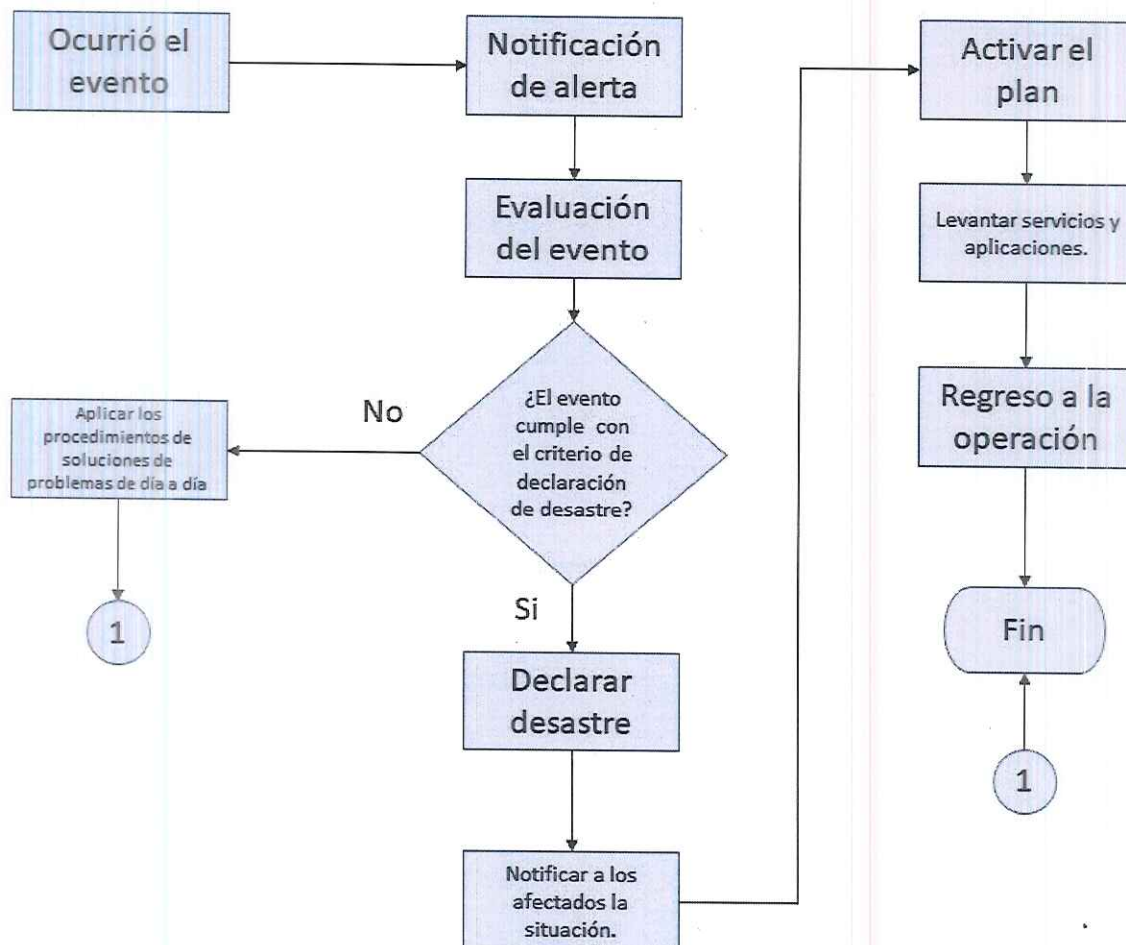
Ocurrió el evento

Notificación de alerta

Evaluación del evento

¿El evento cumple con el criterio de declaración de desastre?

No

Aplicar los procedimientos de soluciones de problemas de día a día

1

Si

Declarar desastre

Notificar a los afectados la situación.

Activar el plan

Levantar servicios y aplicaciones.

Regreso a la operación

Fin

1